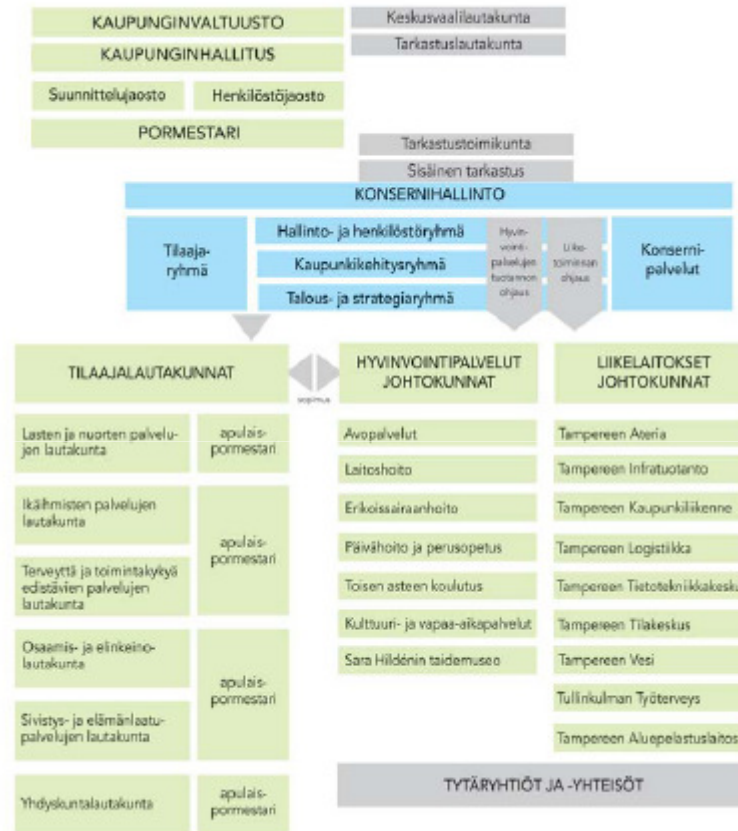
KAUPUNGINVALTUUSTO
KAUPUNGINHALLITUS
Suunnittelujaosto
Henkilöstöjaosto
PORMESTARI

Keskusvaalilautakunta
Tarkastuslautakunta

Tarkastustoimikunta
Sisäinen tarkastus

KONSERNIHALLINTO
Tilaajaryhmä
Hallinto- ja henkilöstöryhmä
Kaupunkikehitysryhmä
Talous- ja strategiaryhmä
Hyvinvointipalvelujen tuotannon ohjaus
Liiketoiminnan ohjaus
Konsernipalvelut

TILAAJALAUTAKUNNAT
sopimus
Lasten ja nuorten palvelujen lautakunta
apulaispormestari
Ikäihmisten palvelujen lautakunta
Terveyttä ja toimintakykyä edistävien palvelujen lautakunta
apulaispormestari
Osaamis- ja elinkeinolautakunta
Sivistys- ja elämänlaatupalvelujen lautakunta
apulaispormestari
Yhdyskuntalautakunta
apulaispormestari

HYVINVOINTIPALVELUT JOHTOKUNNAT
Avopalvelut
Laitoshoito
Erikoissairaanhoito
Päivähoito ja perusopetus
Toisen asteen koulutus
Kulttuuri- ja vapaa-aikapalvelut
Sara Hildénin taidemuseo

LIIKELAITOKSET JOHTOKUNNAT
Tampereen Ateria
Tampereen Infratuotanto
Tampereen Kaupunkiliikenne
Tampereen Logistiikka
Tampereen Tietotekniikkakesku
Tampereen Tilakeskus
Tampereen Vesi
Tullinkulman Työterveys
Tampereen Aluepelastuslaitos

TYTÄRYHTIÖT JA -YHTEISÖT